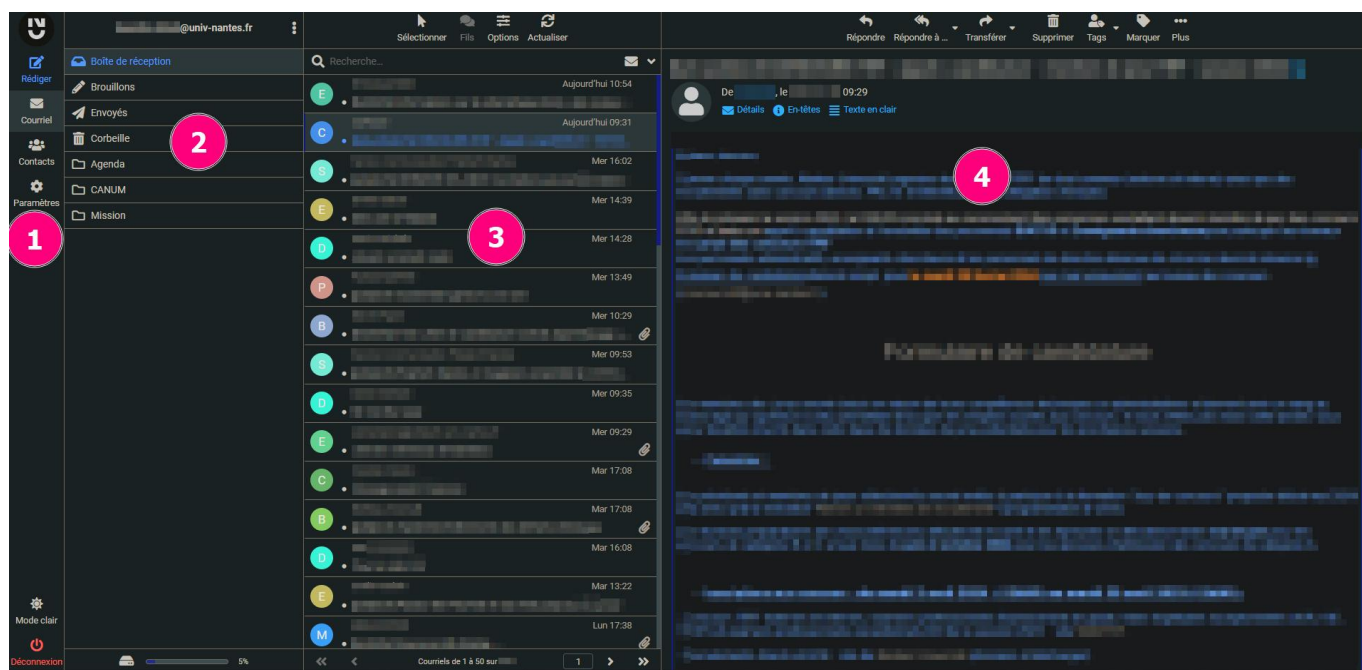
Rédiger
Courriel
Contacts
Paramètres
1
Mode clair
Déconnexion

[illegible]@univ-nantes.fr
Boîte de réception
Brouillons
Envoyés
Corbeille
Agenda
CANUM
Mission
2
5%

Sélectionner Fils Options Actualiser
Recherche...
3
E Aujourd'hui 10:54
C Aujourd'hui 09:31
S Mer 16:02
E Mer 14:39
D Mer 14:28
P Mer 13:49
B Mer 10:29
S Mer 09:53
D Mer 09:35
E Mer 09:29
C Mar 17:08
B Mar 17:08
D Mar 16:08
E Mar 13:22
M Lun 17:38
Courriels de 1 à 50 sur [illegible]
1

Répondre Répondre à ... Transférer Supprimer Tags Marquer Plus
De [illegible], le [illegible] 09:29
Détails En-têtes Texte en clair
4
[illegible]